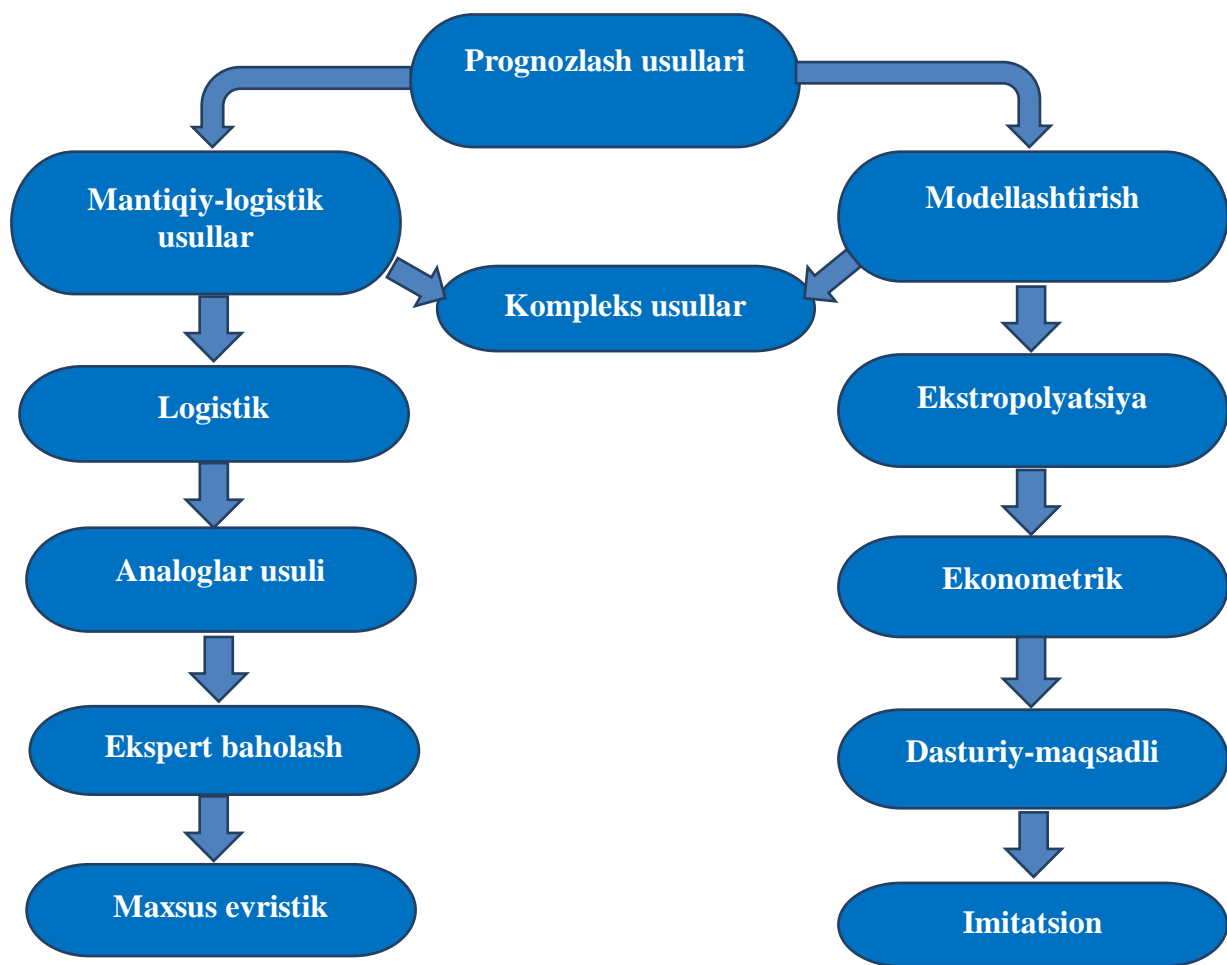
Prognozlash usullari

Mantiqiy-logistik usullar

Modellashtirish

Kompleks usullar

Logistik

Analoglar usuli

Ekspert baholash

Maxsus evristik

Ekstropolyatsiya

Ekonometrik

Dasturiy-maqsadli

Imitatsion